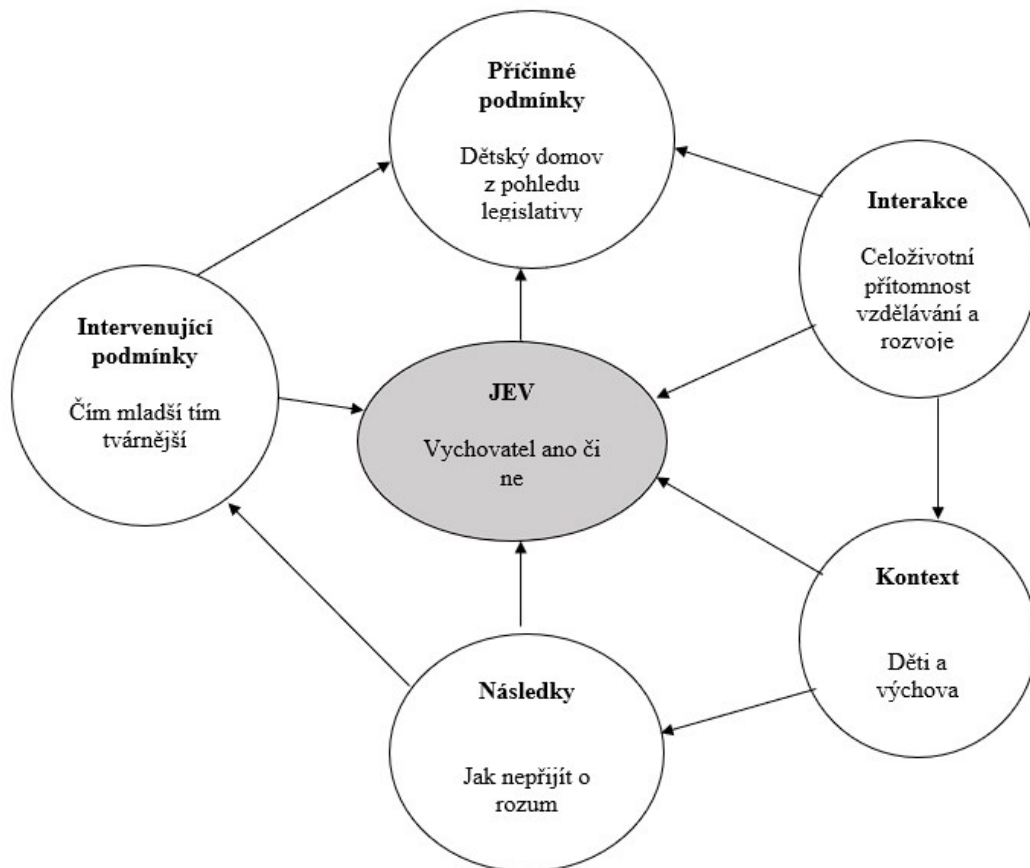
**Příčinné podmínky**

Dětský domov z pohledu legislativy

**Interakce**

Celoživotní přítomnost vzdělávání a rozvoje

**Intervenující podmínky**

Čím mladší tím tvárnější

**JEV**

Vychovatel ano či ne

**Kontext**

Děti a výchova

**Následky**

Jak nepřijít o rozum